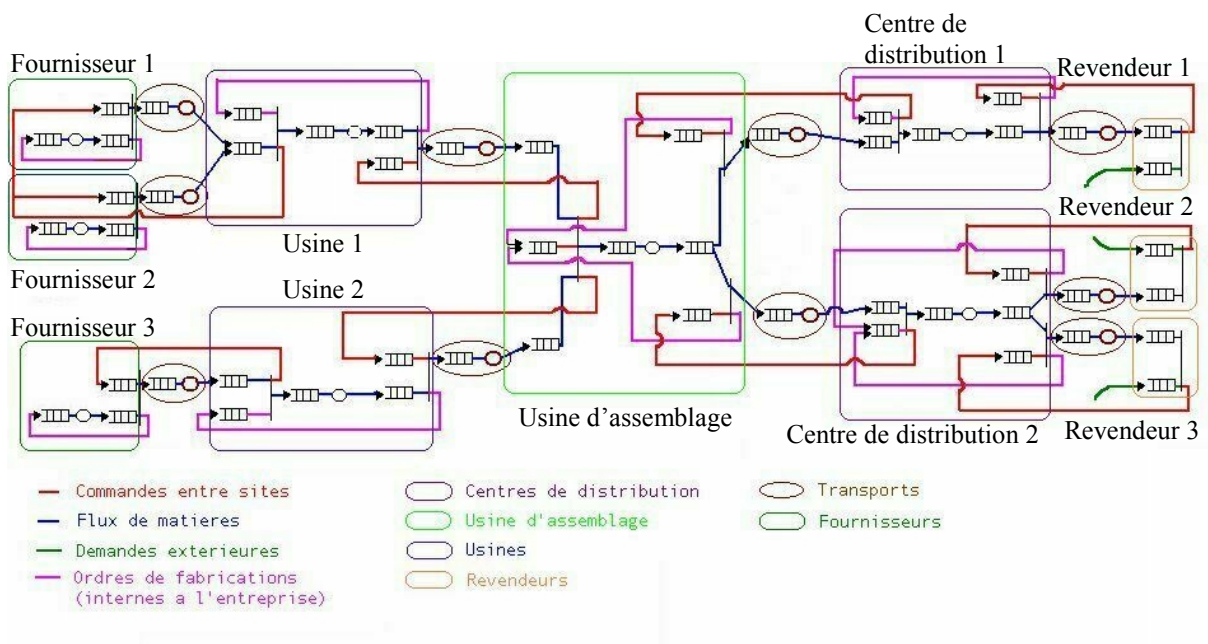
Fournisseur 1

Centre de distribution 1

Revendeur 1

Usine 1

Revendeur 2

Fournisseur 2

Usine 2

Fournisseur 3

Usine d'assemblage

Centre de distribution 2

Revendeur 3

Commandes entre sites

Flux de matieres

Demandes exterieures

Ordres de fabrications (internes a l'entreprise)

Centres de distribution

Usine d'assemblage

Usines

Revendeurs

Transports

Fournisseurs